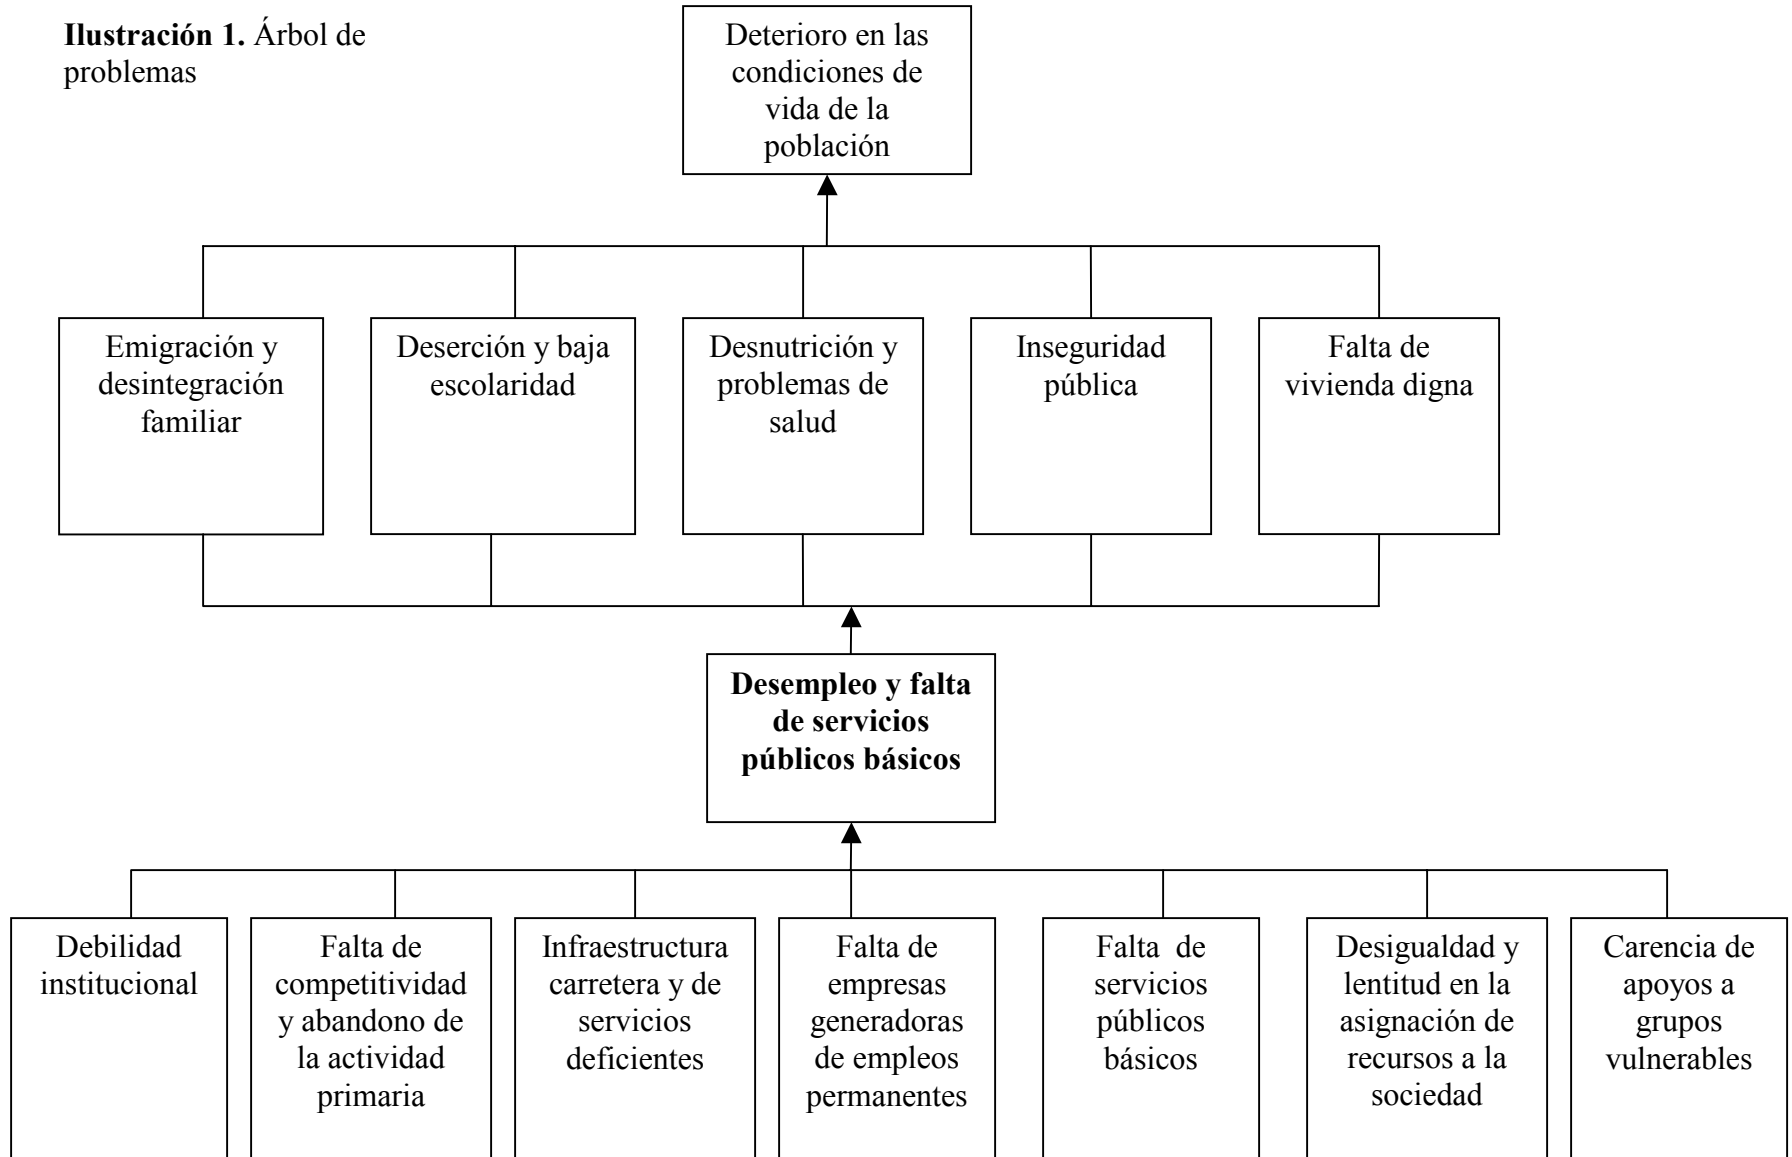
**Ilustración 1.** Árbol de problemas

Deterioro en las condiciones de vida de la población

Emigración y desintegración familiar

Deserción y baja escolaridad

Desnutrición y problemas de salud

Inseguridad pública

Falta de vivienda digna

**Desempleo y falta de servicios públicos básicos**

Debilidad institucional

Falta de competitividad y abandono de la actividad primaria

Infraestructura carretera y de servicios deficientes

Falta de empresas generadoras de empleos permanentes

Falta de servicios públicos básicos

Desigualdad y lentitud en la asignación de recursos a la sociedad

Carencia de apoyos a grupos vulnerables